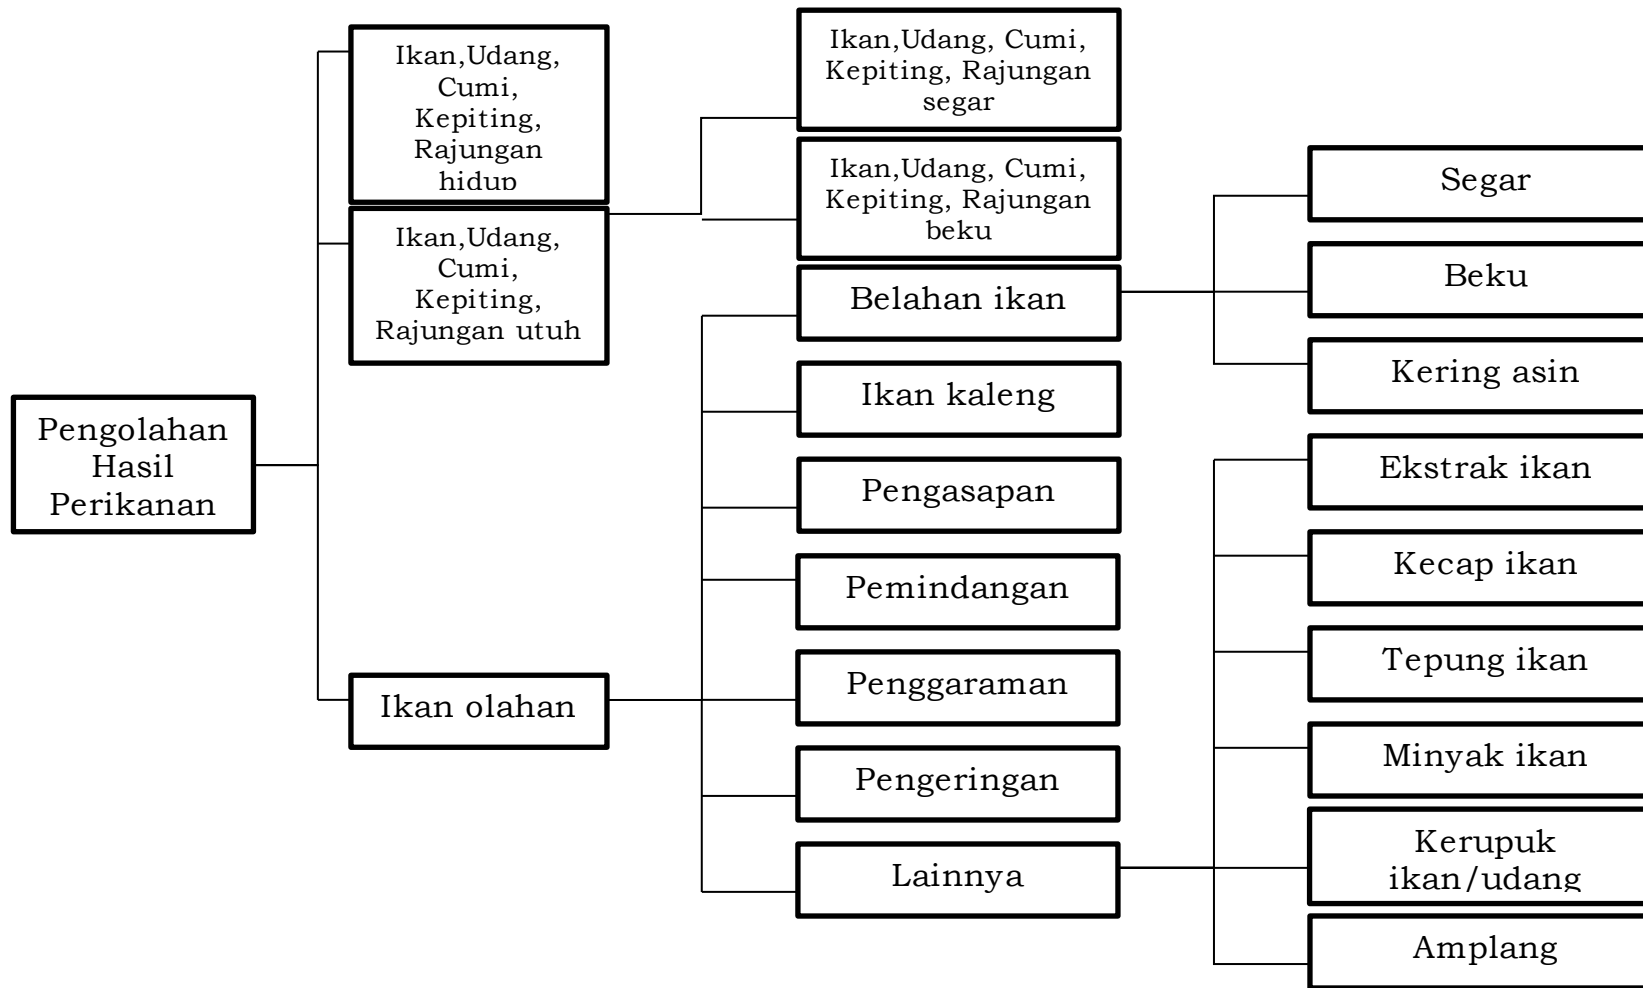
Pengolahan Hasil Perikanan

Ikan,Udang, Cumi, Kepiting, Rajungan hidup

Ikan,Udang, Cumi, Kepiting, Rajungan utuh

Ikan olahan

Ikan,Udang, Cumi, Kepiting, Rajungan segar

Ikan,Udang, Cumi, Kepiting, Rajungan beku

Belahan ikan

Ikan kaleng

Pengasapan

Pemindangan

Penggaraman

Pengeringan

Lainnya

Segar

Beku

Kering asin

Ekstrak ikan

Kecap ikan

Tepung ikan

Minyak ikan

Kerupuk ikan/udang

Amplang